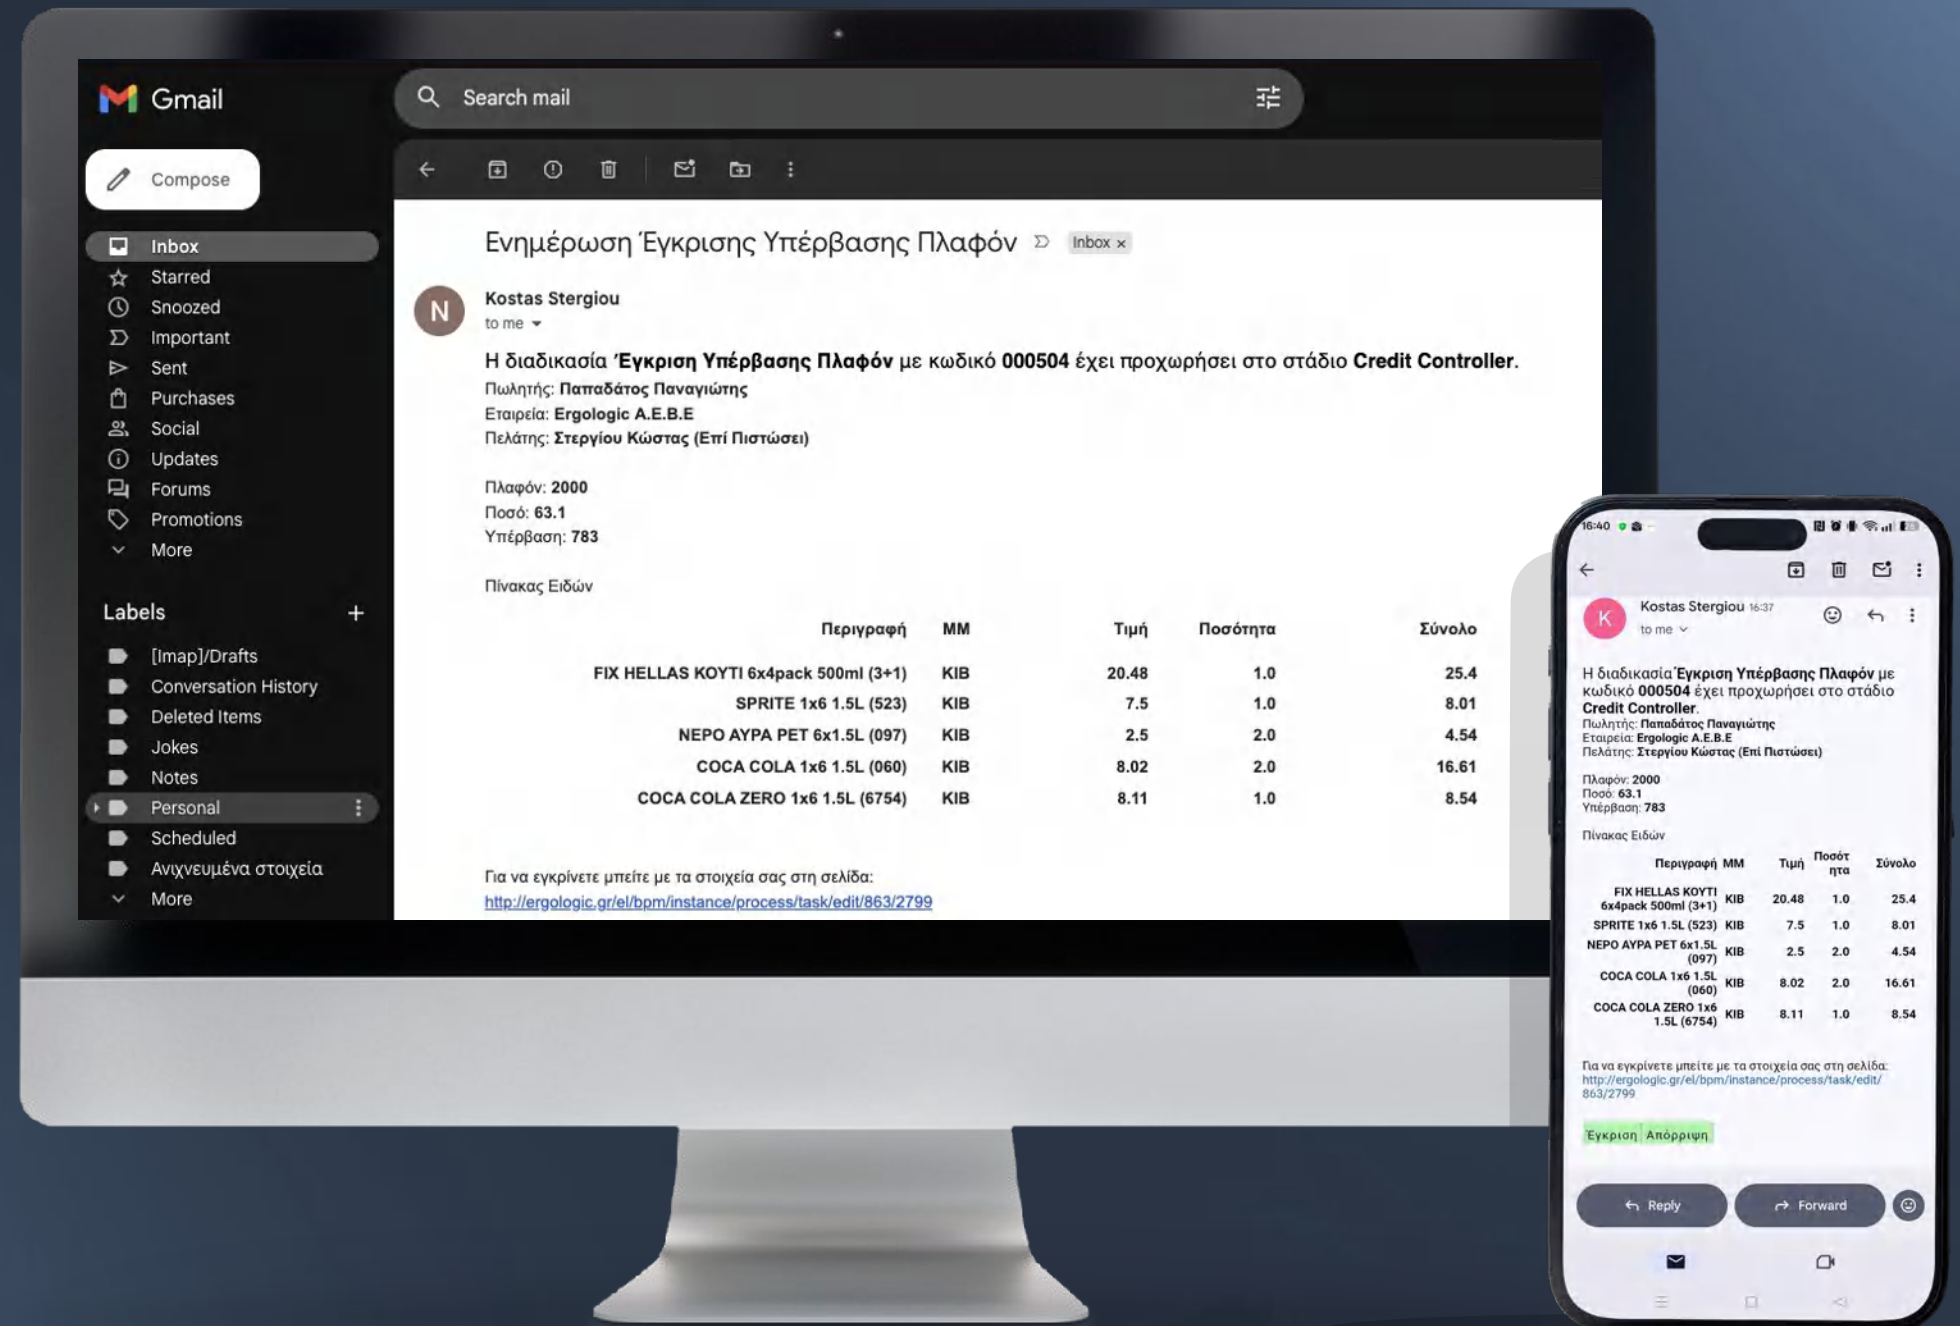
Gmail

Search mail

Compose

Inbox
Starred
Snoozed
Important
Sent
Purchases
Social
Updates
Forums
Promotions
More

Labels

[Imap]/Drafts
Conversation History
Deleted Items
Jokes
Notes
Personal
Scheduled
Ανιχνευμένα στοιχεία
More

Ενημέρωση Έγκρισης Υπέρβασης Πλαφόν Inbox ×

N
Kostas Stergiou
to me

Η διαδικασία 'Εγκριση Υπέρβασης Πλαφόν με κωδικό 000504 έχει προχωρήσει στο στάδιο Credit Controller.
Πωλητής: Παπαδάτος Παναγιώτης
Εταιρεία: Ergologic A.E.B.E
Πελάτης: Στεργίου Κώστας (Επί Πιστώσει)

Πλαφόν: 2000
Ποσό: 63.1
Υπέρβαση: 783

Πίνακας Ειδών

| Περιγραφή | ΜΜ | Τιμή | Ποσότητα | Σύνολο |
|---|---|---|---|---|
| FIX HELLAS ΚΟΥΤΙ 6x4pack 500ml (3+1) | ΚΙΒ | 20.48 | 1.0 | 25.4 |
| SPRITE 1x6 1.5L (523) | ΚΙΒ | 7.5 | 1.0 | 8.01 |
| ΝΕΡΟ ΑΥΡΑ PET 6x1.5L (097) | ΚΙΒ | 2.5 | 2.0 | 4.54 |
| COCA COLA 1x6 1.5L (060) | ΚΙΒ | 8.02 | 2.0 | 16.61 |
| COCA COLA ZERO 1x6 1.5L (6754) | ΚΙΒ | 8.11 | 1.0 | 8.54 |

Για να εγκρίνετε μπείτε με τα στοιχεία σας στη σελίδα:
http://ergologic.gr/el/bpm/instance/process/task/edit/863/2799

16:40

K
Kostas Stergiou 16:37
to me

Η διαδικασία 'Εγκριση Υπέρβασης Πλαφόν με κωδικό 000504 έχει προχωρήσει στο στάδιο Credit Controller.
Πωλητής: Παπαδάτος Παναγιώτης
Εταιρεία: Ergologic A.E.B.E
Πελάτης: Στεργίου Κώστας (Επί Πιστώσει)

Πλαφόν: 2000
Ποσό: 63.1
Υπέρβαση: 783

Πίνακας Ειδών

| Περιγραφή | ΜΜ | Τιμή | Ποσότητα | Σύνολο |
|---|---|---|---|---|
| FIX HELLAS ΚΟΥΤΙ 6x4pack 500ml (3+1) | ΚΙΒ | 20.48 | 1.0 | 25.4 |
| SPRITE 1x6 1.5L (523) | ΚΙΒ | 7.5 | 1.0 | 8.01 |
| ΝΕΡΟ ΑΥΡΑ PET 6x1.5L (097) | ΚΙΒ | 2.5 | 2.0 | 4.54 |
| COCA COLA 1x6 1.5L (060) | ΚΙΒ | 8.02 | 2.0 | 16.61 |
| COCA COLA ZERO 1x6 1.5L (6754) | ΚΙΒ | 8.11 | 1.0 | 8.54 |

Για να εγκρίνετε μπείτε με τα στοιχεία σας στη σελίδα:
http://ergologic.gr/el/bpm/instance/process/task/edit/863/2799

Έγκριση Απόρριψη

Reply
Forward